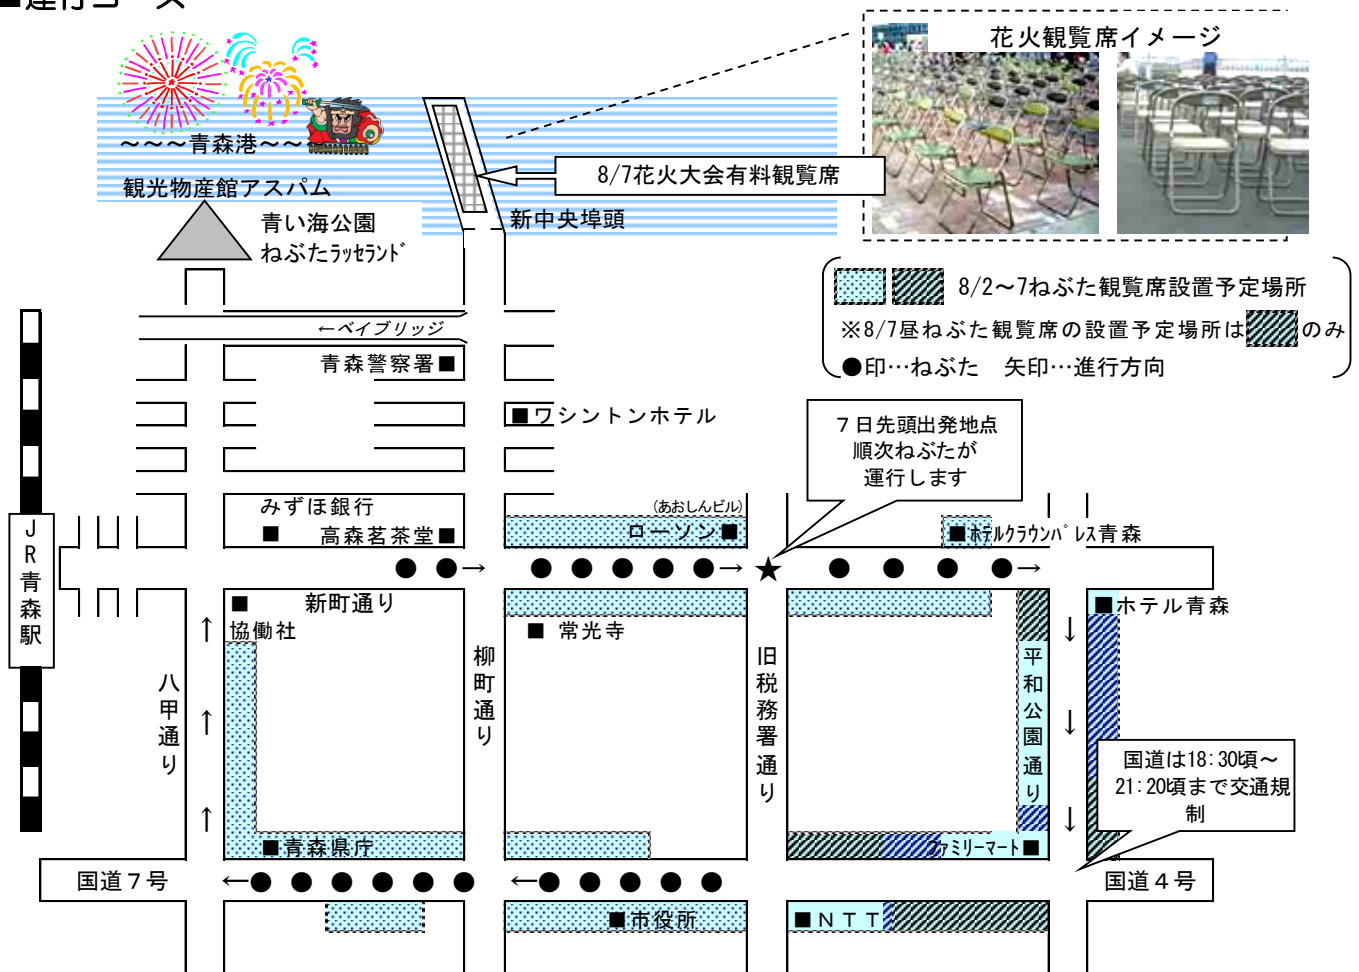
■運行コース

〜〜〜青森港〜〜

観光物産館アスパム

青い海公園
ねぶたラッセランド

新中央埠頭

8/7花火大会有料観覧席

花火観覧席イメージ

8/2〜7ねぶた観覧席設置予定場所
※8/7昼ねぶた観覧席の設置予定場所は のみ
●印…ねぶた　矢印…進行方向

←ベイブリッジ

青森警察署■

■ワシントンホテル

7日先頭出発地点
順次ねぶたが
運行します

JR青森駅

みずほ銀行
■　高森茗茶堂■

(あおしんビル)
ローソン■

■ホテルクラウンパレス青森

●●→　●●●●●→★　●●●●→

■　新町通り
協働社

■　常光寺

■ホテル青森

八甲通り

柳町通り

旧税務署通り

平和公園通り

国道は18:30頃〜21:20頃まで交通規制

■青森県庁

ファミリーマート■

国道７号

←●●●●●●　←●●●●●

国道４号

■市役所

■ＮＴＴ